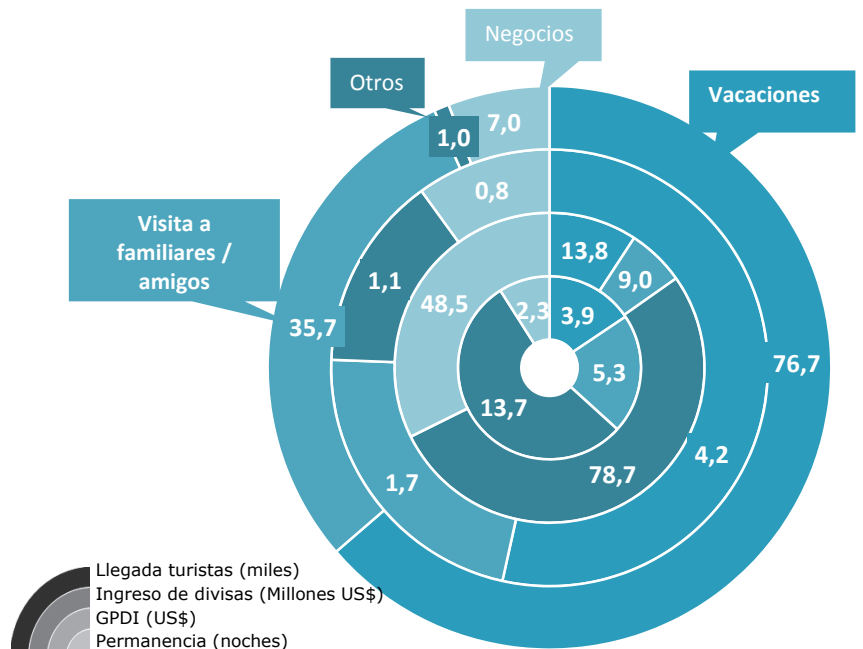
Negocios

Otros

Vacaciones

Visita a familiares / amigos

1,0

7,0

0,8

13,8

9,0

1,1

48,5

2,3

3,9

35,7

5,3

76,7

13,7

4,2

78,7

1,7

Llegada turistas (miles)
Ingreso de divisas (Millones US$)
GPDI (US$)
Permanencia (noches)